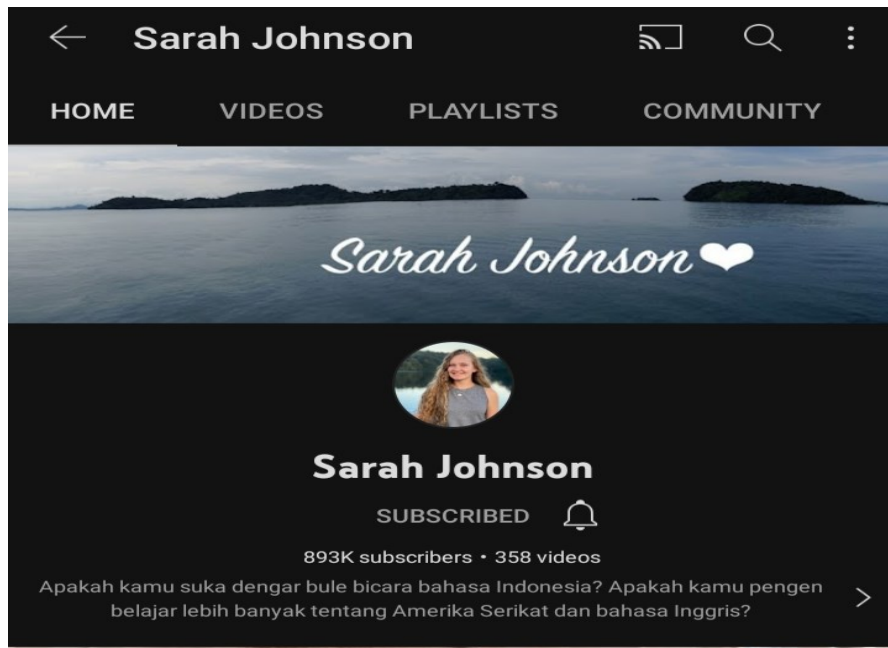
Sarah Johnson

HOME VIDEOS PLAYLISTS COMMUNITY

Sarah Johnson ❤

Sarah Johnson

SUBSCRIBED

893K subscribers • 358 videos

Apakah kamu suka dengar bule bicara bahasa Indonesia? Apakah kamu pengen belajar lebih banyak tentang Amerika Serikat dan bahasa Inggris?